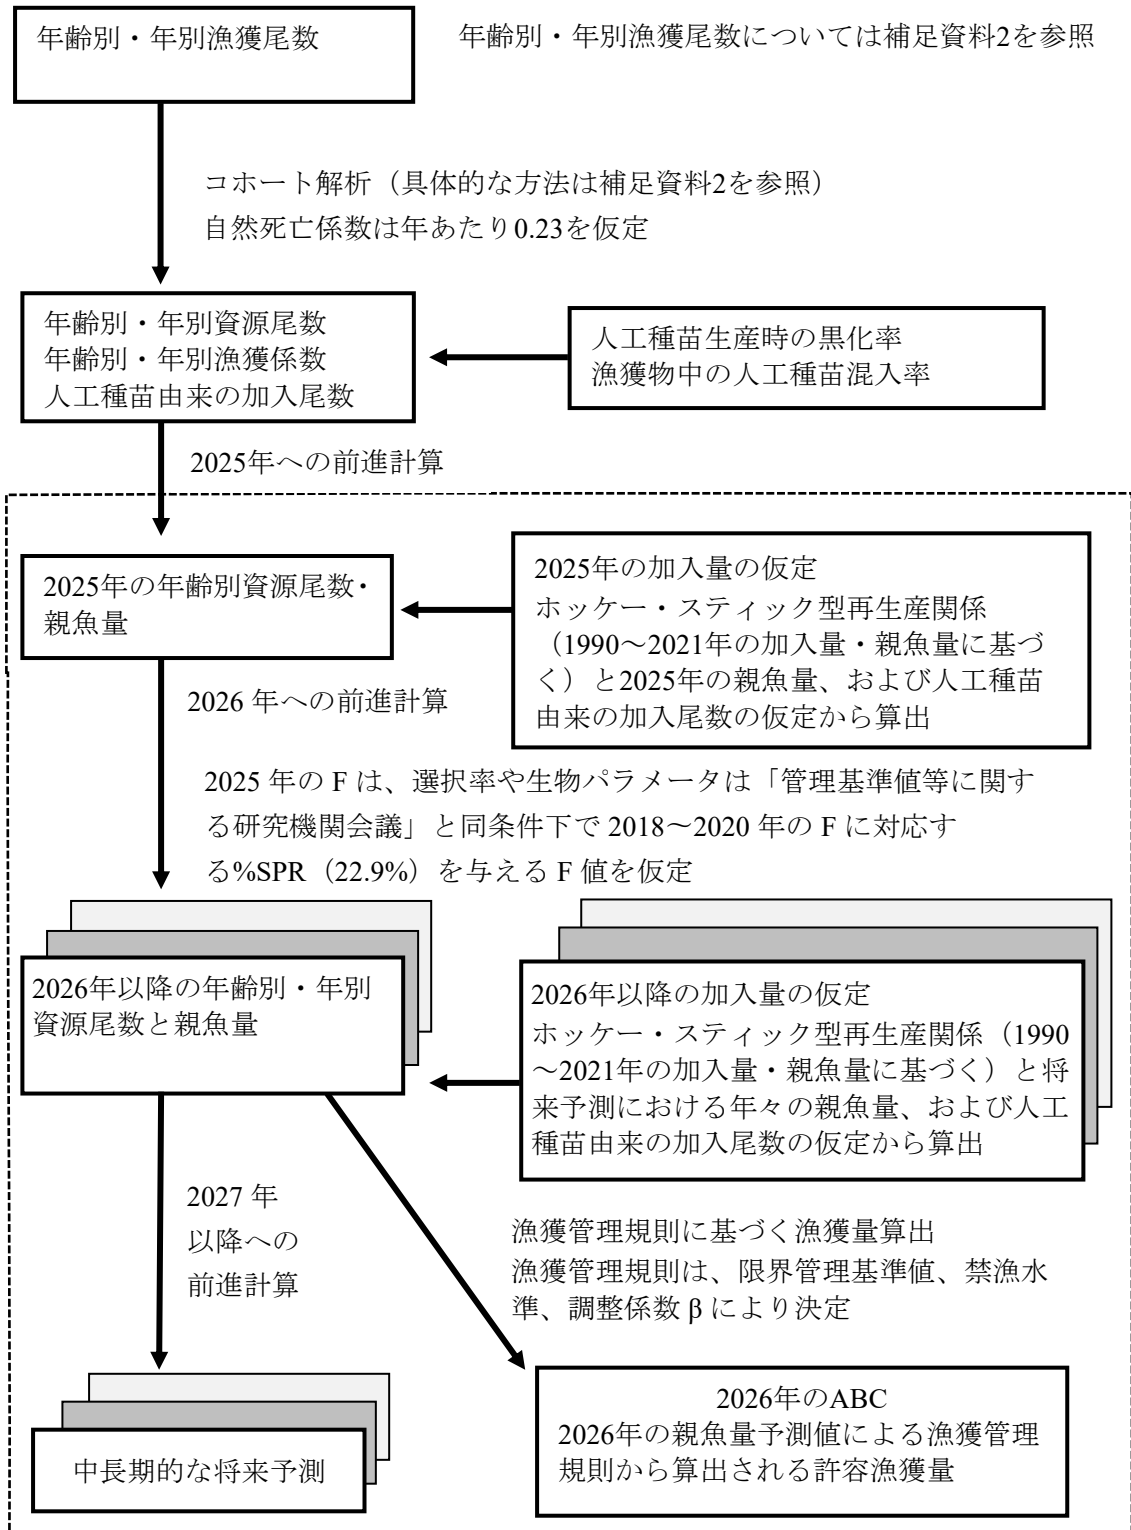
年齢別・年別漁獲尾数

年齢別・年別漁獲尾数については補足資料2を参照

コホート解析（具体的な方法は補足資料2を参照）
自然死亡係数は年あたり0.23を仮定

年齢別・年別資源尾数
年齢別・年別漁獲係数
人工種苗由来の加入尾数

人工種苗生産時の黒化率
漁獲物中の人工種苗混入率

2025年への前進計算

2025年の年齢別資源尾数・親魚量

2025年の加入量の仮定
ホッケー・スティック型再生産関係（1990～2021年の加入量・親魚量に基づく）と2025年の親魚量、および人工種苗由来の加入尾数の仮定から算出

2026 年への前進計算

2025 年の F は、選択率や生物パラメータは「管理基準値等に関する研究機関会議」と同条件下で 2018～2020 年の F に対応する%SPR（22.9%）を与える F 値を仮定

2026年以降の年齢別・年別資源尾数と親魚量

2026年以降の加入量の仮定
ホッケー・スティック型再生産関係（1990～2021年の加入量・親魚量に基づく）と将来予測における年々の親魚量、および人工種苗由来の加入尾数の仮定から算出

2027 年以降への前進計算

漁獲管理規則に基づく漁獲量算出
漁獲管理規則は、限界管理基準値、禁漁水準、調整係数 β により決定

中長期的な将来予測

2026年のABC
2026年の親魚量予測値による漁獲管理規則から算出される許容漁獲量